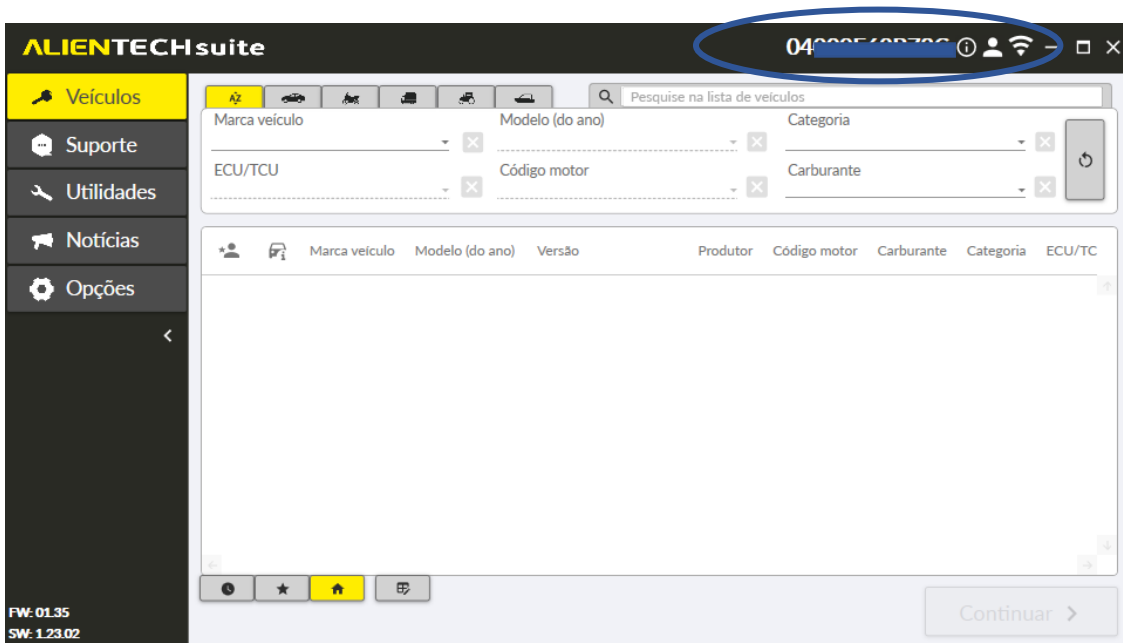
ALIENTECH suite

04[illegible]

Veículos
Suporte
Utilidades
Notícias
Opções

AZ

Pesquise na lista de veículos

Marca veículo
Modelo (do ano)
Categoria
ECU/TCU
Código motor
Carburante

Marca veículo | Modelo (do ano) | Versão | Produtor | Código motor | Carburante | Categoria | ECU/TC

FW: 01.35
SW: 1.23.02

Continuar